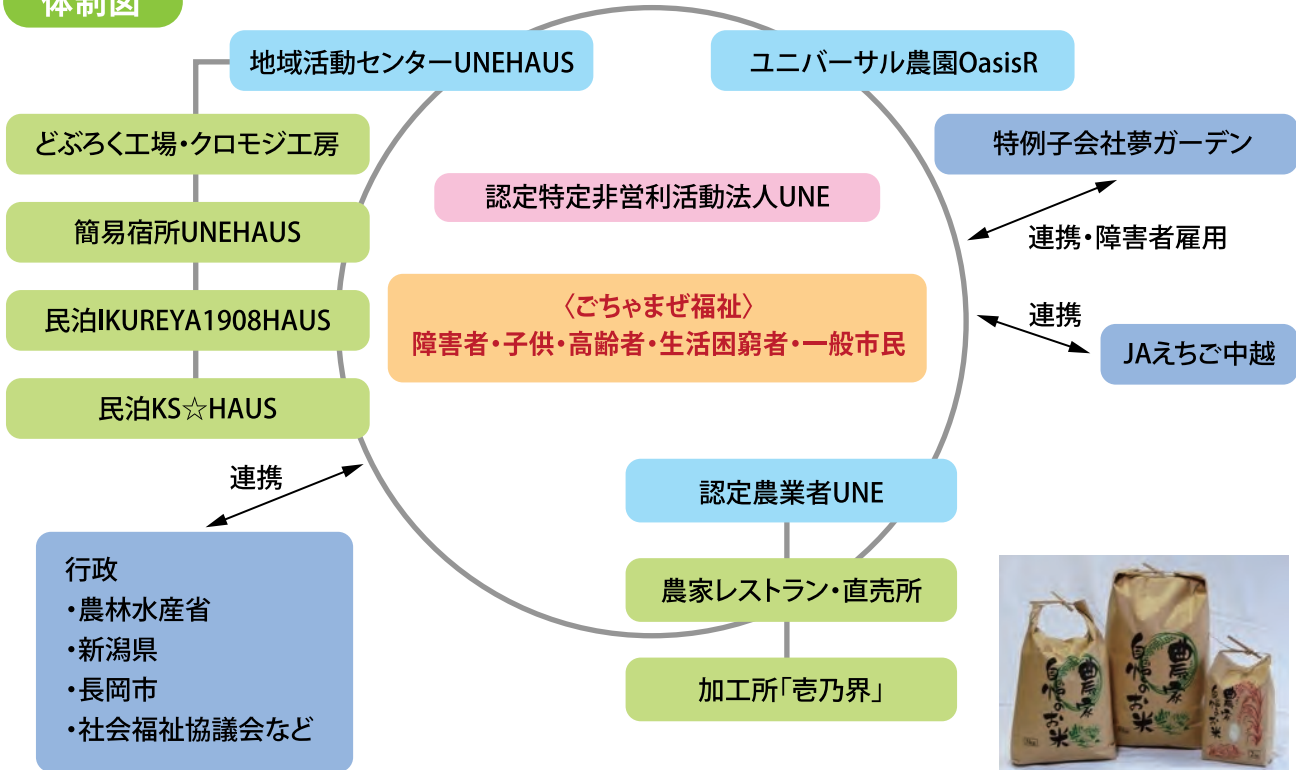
体制図

地域活動センターUNEHAUS

ユニバーサル農園OasisR

どぶろく工場・クロモジ工房

簡易宿所UNEHAUS

民泊IKUREYA1908HAUS

民泊KS☆HAUS

特例子会社夢ガーデン

連携・障害者雇用

認定特定非営利活動法人UNE

〈ごちゃまぜ福祉〉
障害者・子供・高齢者・生活困窮者・一般市民

連携

JAえちご中越

連携

行政
・農林水産省
・新潟県
・長岡市
・社会福祉協議会など

認定農業者UNE

農家レストラン・直売所

加工所「壱乃界」

農家自慢のお米

農家自慢のお米

農家自慢のお米